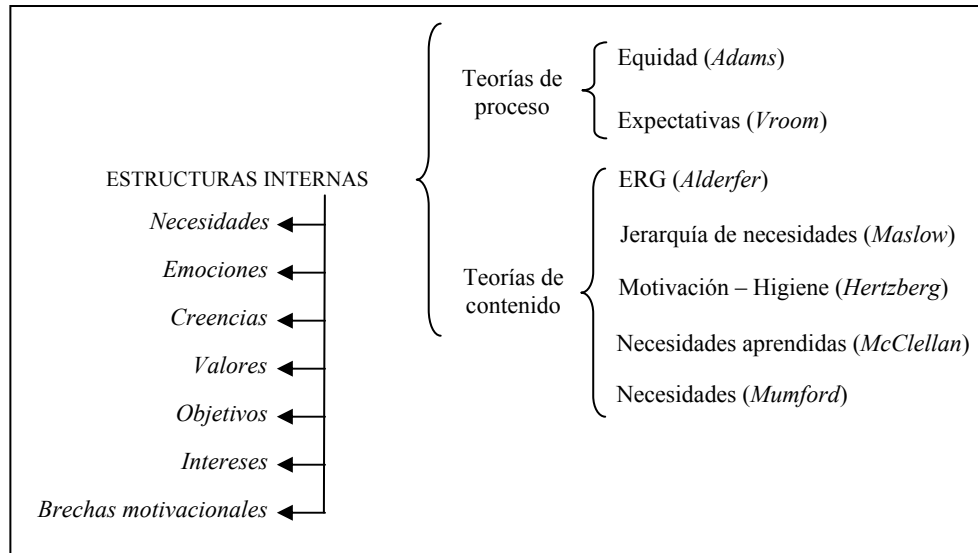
ESTRUCTURAS INTERNAS

Necesidades

Emociones

Creencias

Valores

Objetivos

Intereses

Brechas motivacionales

Teorías de proceso

Equidad (Adams)

Expectativas (Vroom)

Teorías de contenido

ERG (Alderfer)

Jerarquía de necesidades (Maslow)

Motivación – Higiene (Hertzberg)

Necesidades aprendidas (McClellan)

Necesidades (Mumford)